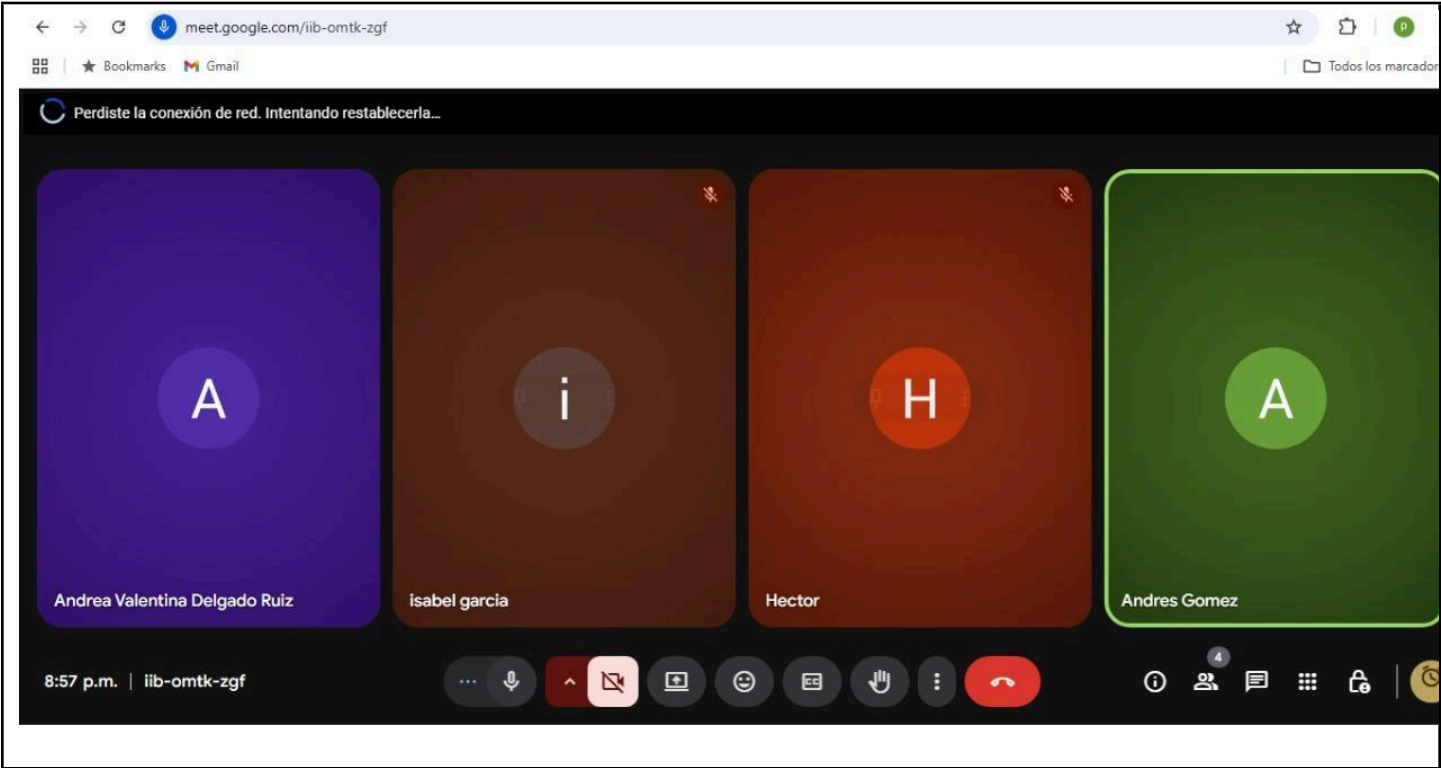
meet.google.com/iib-omtk-zgf

Bookmarks Gmail

Todos los marcador

Perdiste la conexión de red. Intentando restablecerla...

A

Andrea Valentina Delgado Ruiz

i

isabel garcia

H

Hector

A

Andres Gomez

8:57 p.m. | iib-omtk-zgf

4